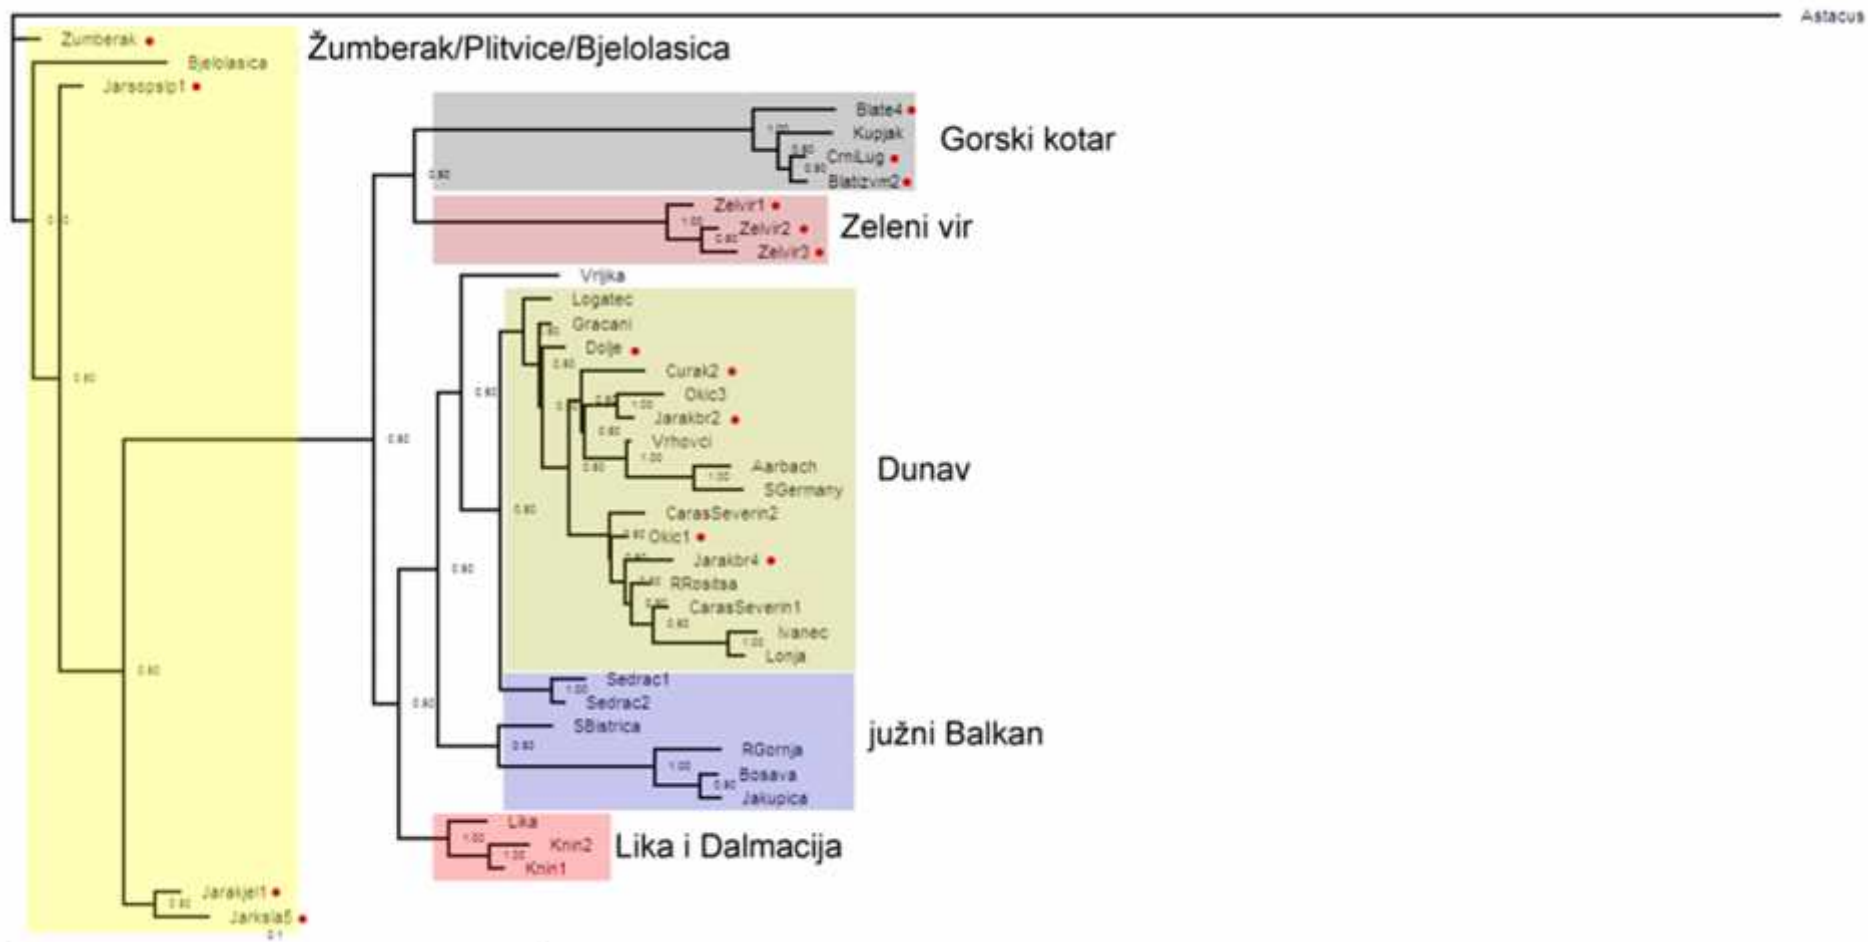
Astacus

Zumberak
Bjelolasica
Jarsopslp1
Žumberak/Plitvice/Bjelolasica

Blate4
Kupjak
CrniLug
Blatizvir2
Gorski kotar

Zelvir1
Zelvir2
Zelvir3
Zeleni vir

Vrljika
Logatec
Gracani
Dolje
Curak2
Okic3
Jarakbr2
Vrhovci
Aarbach
SGermany
CarasSeverin2
Okic1
Jarakbr4
RRositsa
CarasSeverin1
Ivanec
Lonja
Dunav

Sedrac1
Sedrac2
SBistrica
RGornja
Bosava
Jakupica
južni Balkan

Lika
Knin2
Knin1
Lika i Dalmacija

Jarakjel1
Jarksla5

0.1